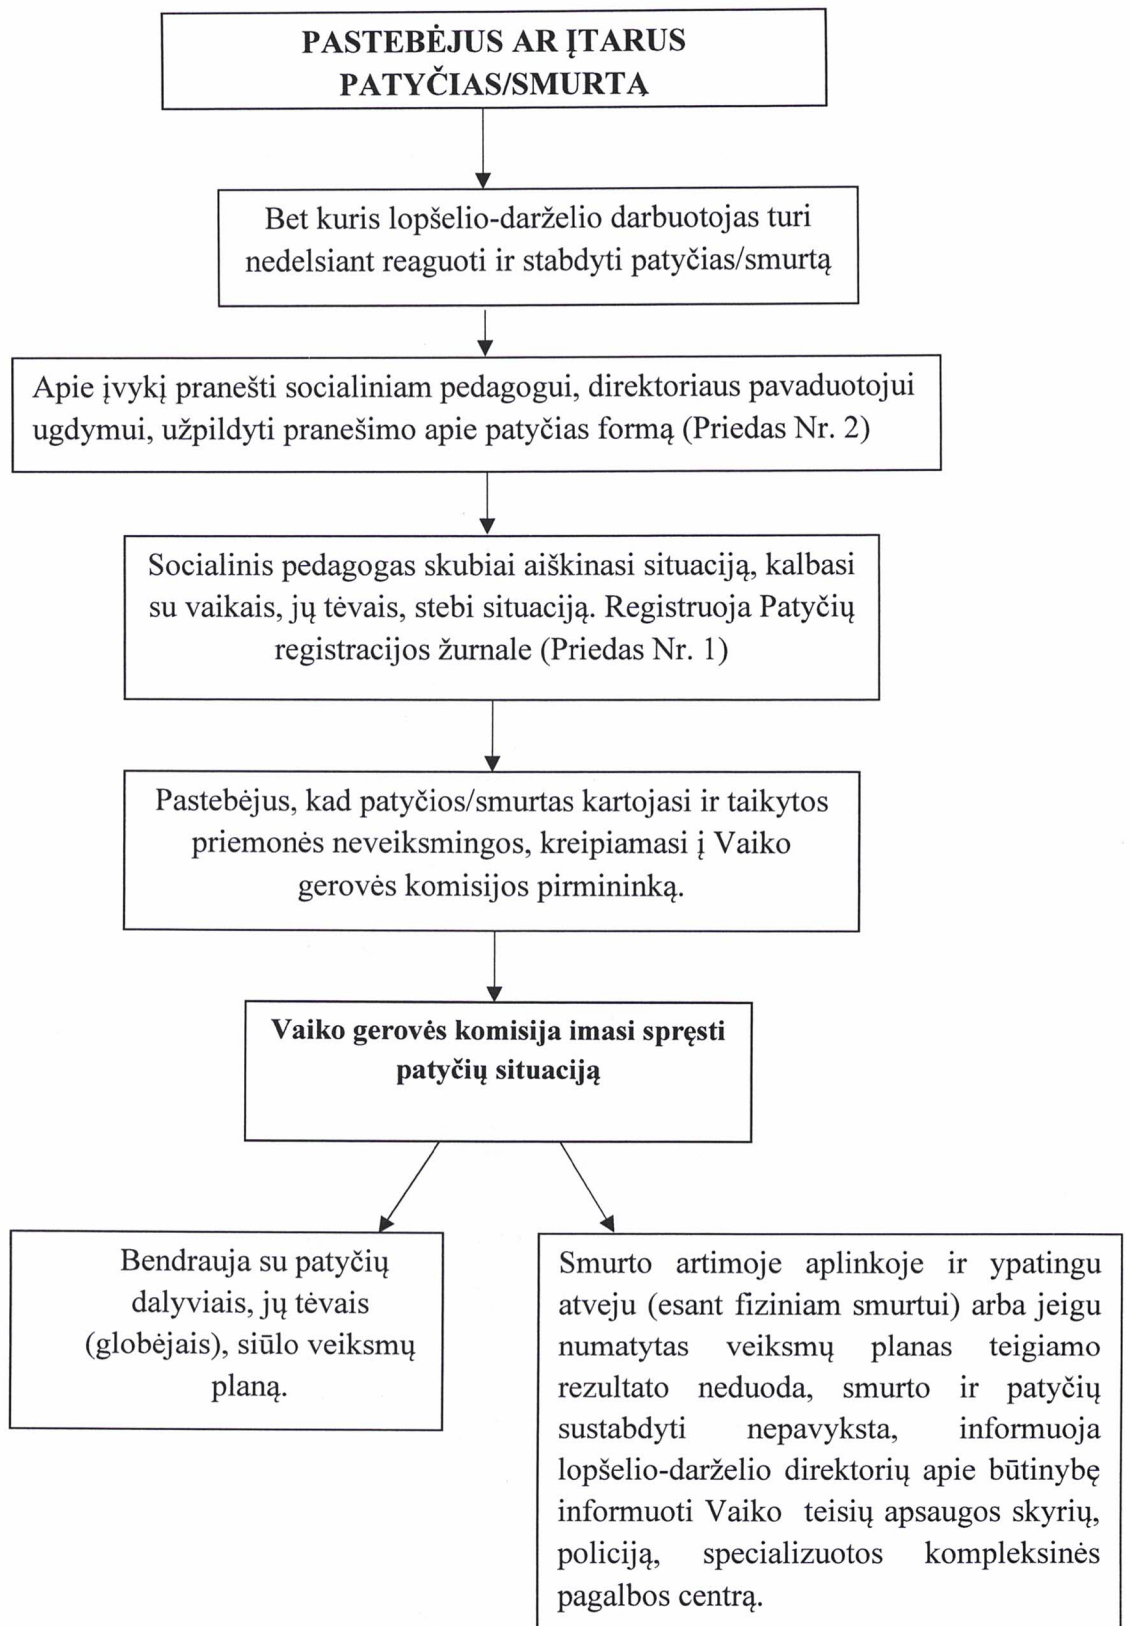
PASTEBĖJUS AR ĮTARUS PATYČIAS/SMURTĄ

Bet kuris lopšelio-darželio darbuotojas turi nedelsiant reaguoti ir stabdyti patyčias/smurtą

Apie įvykį pranešti socialiniam pedagogui, direktoriaus pavaduotojui ugdymui, užpildyti pranešimo apie patyčias formą (Priedas Nr. 2)

Socialinis pedagogas skubiai aiškinasi situaciją, kalbasi su vaikais, jų tėvais, stebi situaciją. Registruoja Patyčių registracijos žurnale (Priedas Nr. 1)

Pastebėjus, kad patyčios/smurtas kartojasi ir taikytos priemonės neveiksmingos, kreipiamasi į Vaiko gerovės komisijos pirmininką.

Vaiko gerovės komisija imasi spręsti patyčių situaciją

Bendrauja su patyčių dalyviais, jų tėvais (globėjais), siūlo veiksmų planą.

Smurto artimoje aplinkoje ir ypatingu atveju (esant fiziniam smurtui) arba jeigu numatytas veiksmų planas teigiamo rezultato neduoda, smurto ir patyčių sustabdyti nepavyksta, informuoja lopšelio-darželio direktorių apie būtinybę informuoti Vaiko teisių apsaugos skyrių, policiją, specializuotos kompleksinės pagalbos centrą.